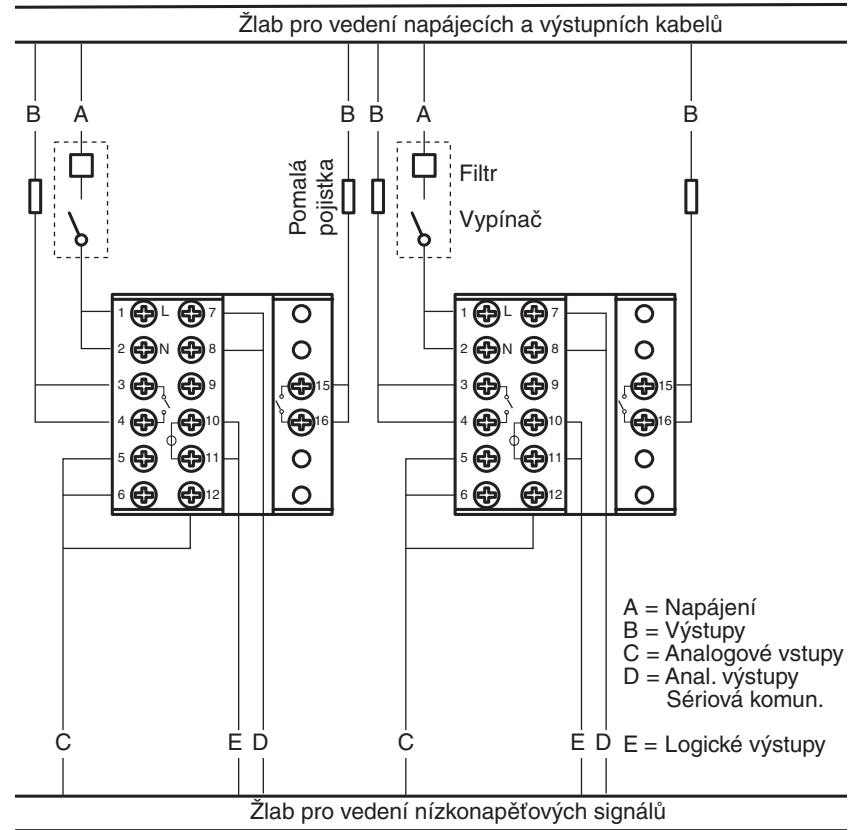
Žlab pro vedení napájecích a výstupních kabelů

B A B B A B

Pomalá pojistka

Filtr

Vypínač

1 L 7
2 N 8
3 9
4 10
5 11
6 12
15
16

1 L 7
2 N 8
3 9
4 10
5 11
6 12
15
16

A = Napájení
B = Výstupy
C = Analogové vstupy
D = Anal. výstupy
Sériová komun.
E = Logické výstupy

C E D C E D

Žlab pro vedení nízkonapěťových signálů